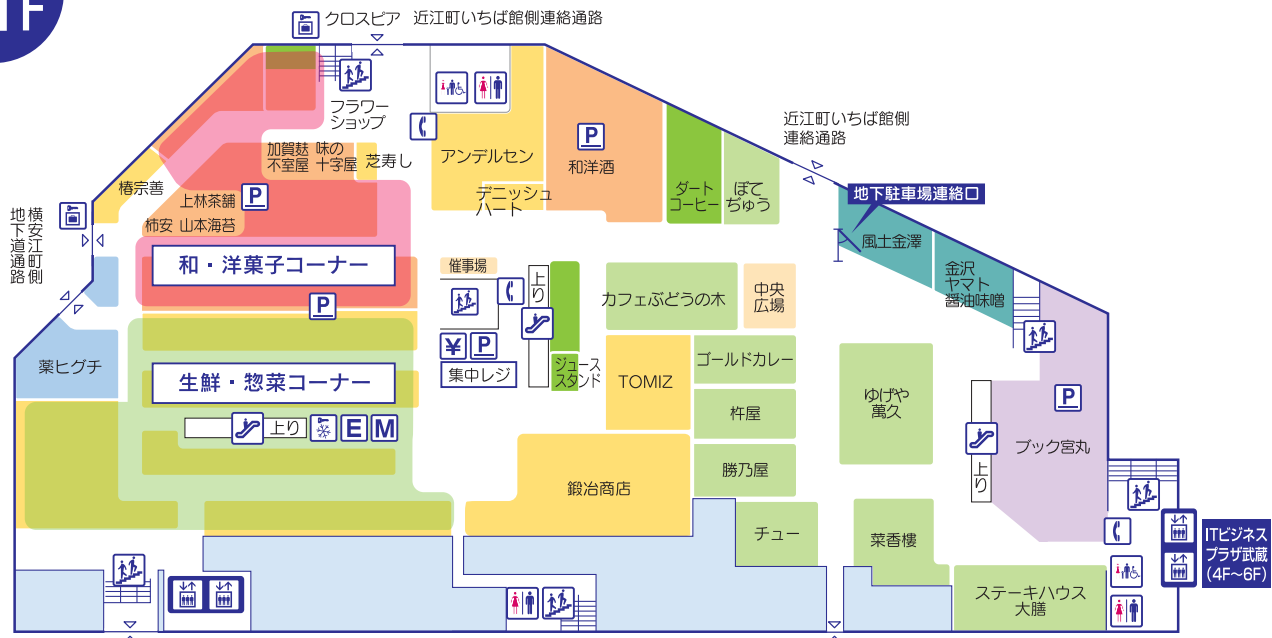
1F

クロスピア
近江町いちば館側連絡通路
フラワーショップ
加賀麸 不室屋
味の十字屋
芝寿し
アンデルセン
P
和洋酒
デニッシュハート
ダートコーヒー
ぼてぢゅう
近江町いちば館側連絡通路
地下駐車場連絡口
椿宗善
上林茶舗
P
柿安 山本海苔
横安江町側地下道通路
和・洋菓子コーナー
P
催事場
上り
風土金澤
金沢ヤマト醤油味噌
カフェぶどうの木
中央広場
¥
P
集中レジ
ジュース スタンド
薬ヒグチ
生鮮・惣菜コーナー
TOMIZ
ゴールドカレー
杵屋
ゆげや萬久
P
上り
E
M
勝乃屋
上り
ブック宮丸
鍛冶商店
チュー
菜香楼
ITビジネスプラザ武蔵 (4F～6F)
ステーキハウス大膳